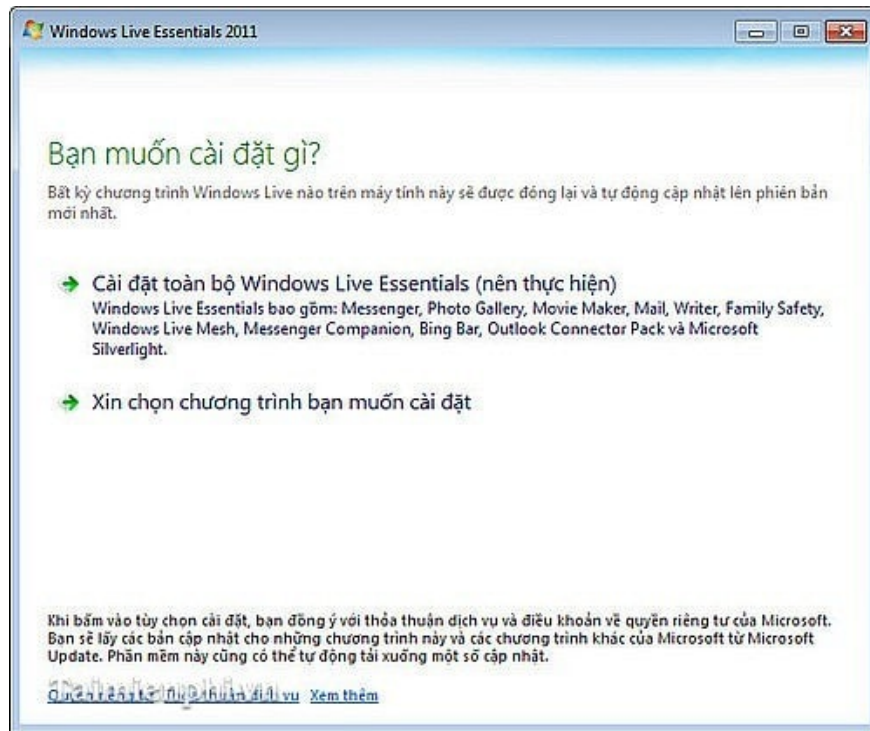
Windows Live Essentials 2011

Bạn muốn cài đặt gì?

Bất kỳ chương trình Windows Live nào trên máy tính này sẽ được đóng lại và tự động cập nhật lên phiên bản mới nhất.

Cài đặt toàn bộ Windows Live Essentials (nên thực hiện)
Windows Live Essentials bao gồm: Messenger, Photo Gallery, Movie Maker, Mail, Writer, Family Safety, Windows Live Mesh, Messenger Companion, Bing Bar, Outlook Connector Pack và Microsoft Silverlight.

Xin chọn chương trình bạn muốn cài đặt

Khi bấm vào tùy chọn cài đặt, bạn đồng ý với thỏa thuận dịch vụ và điều khoản về quyền riêng tư của Microsoft. Bạn sẽ lấy các bản cập nhật cho những chương trình này và các chương trình khác của Microsoft từ Microsoft Update. Phần mềm này cũng có thể tự động tải xuống một số cập nhật.

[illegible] thuận dịch vụ Xem thêm